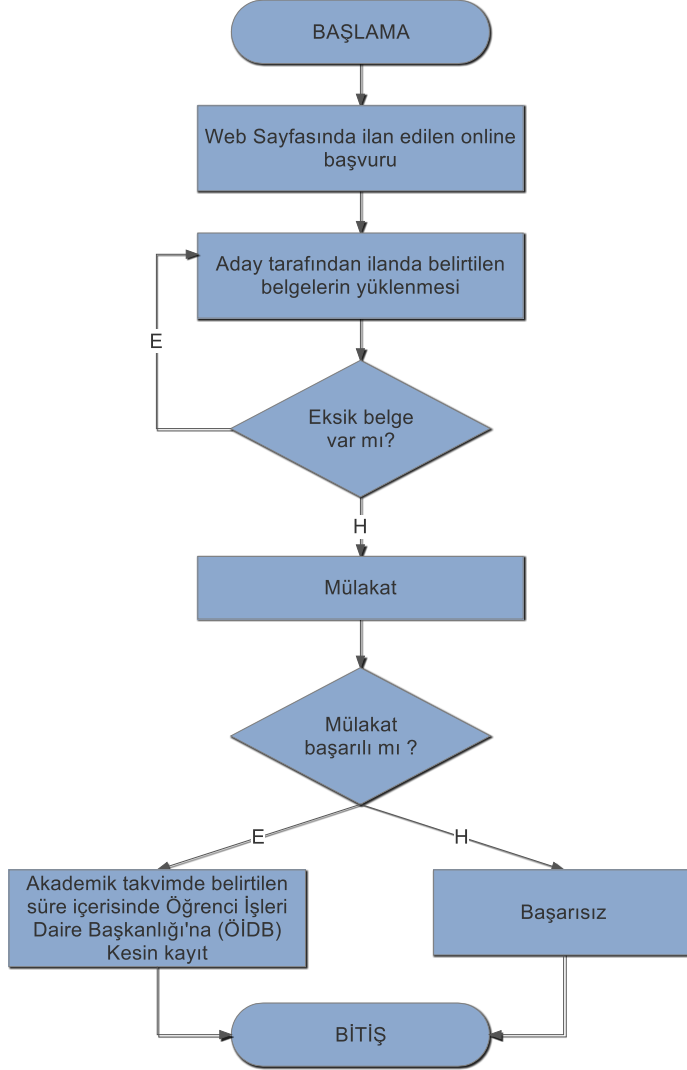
BAŞLAMA

Web Sayfasında ilan edilen online başvuru

Aday tarafından ilanda belirtilen belgelerin yüklenmesi

E

Eksik belge var mı?

H

Mülakat

Mülakat başarılı mı ?

E

H

Akademik takvimde belirtilen süre içerisinde Öğrenci İşleri Daire Başkanlığı'na (ÖİDB) Kesin kayıt

Başarısız

BİTİŞ